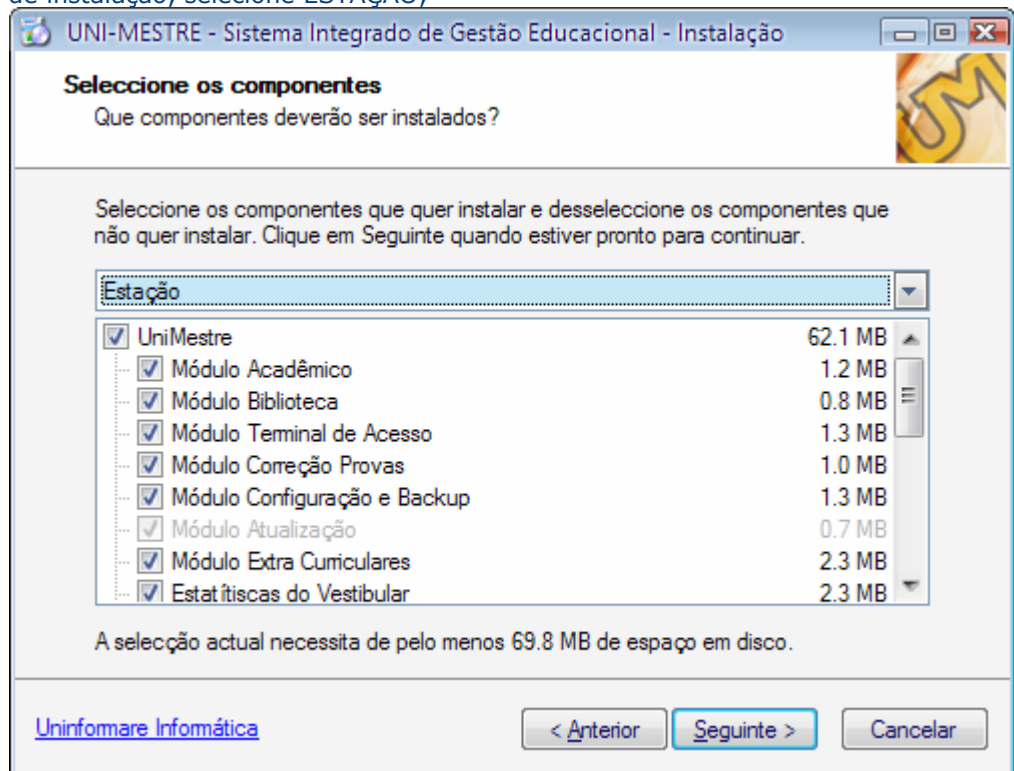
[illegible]

UNI-MESTRE - Sistema Integrado de Gestão Educacional - Instalação

Seleccione os componentes
Que componentes deverão ser instalados?

Seleccione os componentes que quer instalar e desseleccione os componentes que não quer instalar. Clique em Seguinte quando estiver pronto para continuar.

Estação

| | |
|---|---|
| UniMestre | 62.1 MB |
| Módulo Acadêmico | 1.2 MB |
| Módulo Biblioteca | 0.8 MB |
| Módulo Terminal de Acesso | 1.3 MB |
| Módulo Correção Provas | 1.0 MB |
| Módulo Configuração e Backup | 1.3 MB |
| Módulo Atualização | 0.7 MB |
| Módulo Extra Curriculares | 2.3 MB |
| Estatíscas do Vestibular | 2.3 MB |

A selecção actual necessita de pelo menos 69.8 MB de espaço em disco.

Uninformare Informática

< Anterior

Seguinte >

Cancelar